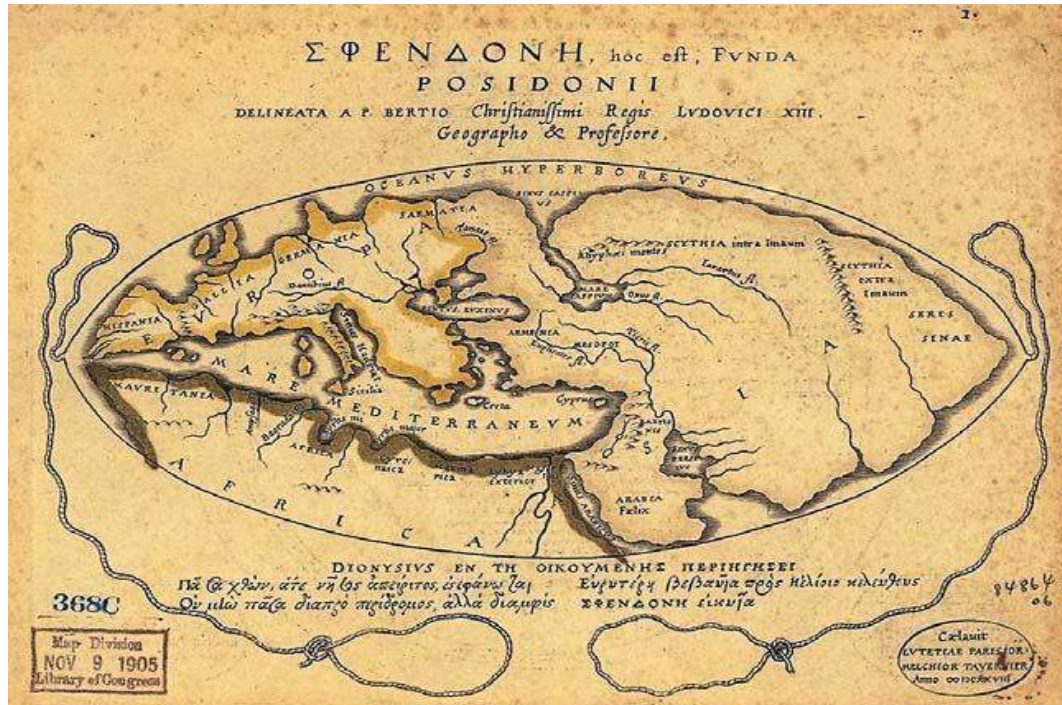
1.

ΣΦΕΝΔΟΝΗ, hoc est, FUNDA POSIDONII DELINEATA A P. BERTIO Christianissimi Regis LUDOVICI XIII. Geographo & Professore.

OCEANUS HYPERBOREUS

SINUS CASPIUS

SARMATIA

EUROPA

GERMANIA

GALLIA

HISPANIA

Danubius fl.

PONTUS EUXINUS

SCYTHIA intra Imaum

Rhyphaei montes

MARE CASPIUM

SCYTHIA extra Imaum

SERES SINAE

ASIA

ARMENIA

MEDORUM

Euphrates fl.

MARE MEDITERRANEUM

MAURETANIA

Sicilia

Creta

Cyprus

AFRICA

ARABIA Felix

Nilus

DIONYSIUS ΕΝ ΤΗ ΟΙΚΟΥΜΕΝΗΣ ΠΕΡΙΗΓΗΣΕΙ

Πᾶσα χθὼν, ἅτε νῆσος ἀπείριτος, ἐστεφάνωται. Εὐρυτέρη βεβαυῖα πρὸς ἠελίοιο κελεύθους

Οὐ μὴν πάντη διαπρὸ περίδρομος, ἀλλὰ διαμπὶς ΣΦΕΝΔΟΝΗ εἰκυῖα

3686

84864
06

Map Division
NOV 9 1905
Library of Congress

Cælauit
LUTETIAE PARISIOR.
MELCHIOR TAVERNIER
Anno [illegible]